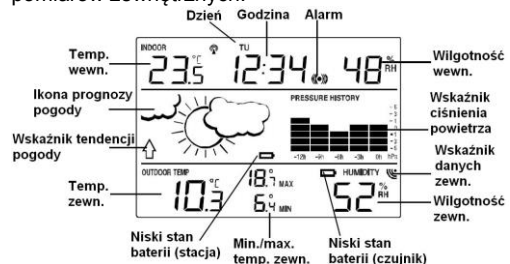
pomiarów zewnętrznych.

Dzień
Godzina
Alarm
Temp. wewn.
INDOOR
TU
23.5 °C
12:34
48 % RH
Wilgotność wewn.
Ikona prognozy pogody
PRESSURE HISTORY
Wskaźnik ciśnienia powietrza
Wskaźnik tendencji pogody
-12h -9h -6h -3h 0h hPa
Wskaźnik danych zewn.
OUTDOOR TEMP
HUMIDITY
Temp. zewn.
10.3 °C
18.7 MAX
6.4 MIN
52 % RH
Wilgotność zewn.
Niski stan baterii (stacja)
Min./max. temp. zewn.
Niski stan baterii (czujnik)